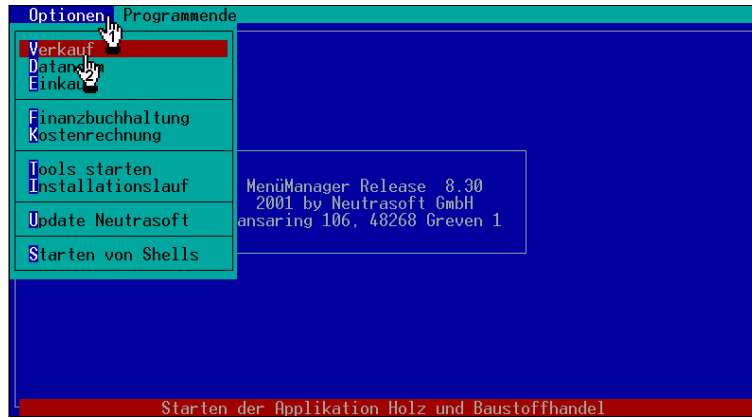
Optionen Programmende

Verkauf
Datan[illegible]m
Einkau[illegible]

Finanzbuchhaltung
Kostenrechnung

Tools starten
Installationslauf

Update Neutrasoft

Starten von Shells

MenüManager Release 8.30
2001 by Neutrasoft GmbH
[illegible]ansaring 106, 48268 Greven 1

Starten der Applikation Holz und Baustoffhandel